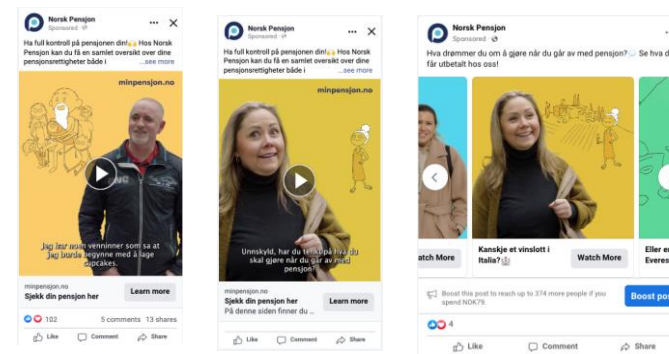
Norsk Pensjon
Sponsored

Ha full kontroll på pensjonen din! Hos Norsk Pensjon kan du få en samlet oversikt over dine pensjonsrettigheter både i ...see more

minpensjon.no

Jeg har noen venninner som sa at jeg burde begynne med å lage cupcakes.

minpensjon.no
Sjekk din pensjon her
Learn more

102 5 comments 13 shares
Like Comment Share

Norsk Pensjon
Sponsored

Ha full kontroll på pensjonen din! Hos Norsk Pensjon kan du få en samlet oversikt over dine pensjonsrettigheter både i ...see more

minpensjon.no

Unnskyld, har du tenkt på hva du skal gjøre når du går av med pensjon?

minpensjon.no
Sjekk din pensjon her
På denne siden finner du ...
Learn more

Like Comment Share

Norsk Pensjon
Sponsored

Hva drømmer du om å gjøre når du går av med pensjon? Se hva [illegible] får utbetalt hos oss!

atch More

Kanskje et vinslott i Italia?
Watch More

Eller e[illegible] Everes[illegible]

Boost this post to reach up to 374 more people if you spend NOK79.
Boost po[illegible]

4
Like Comment Share